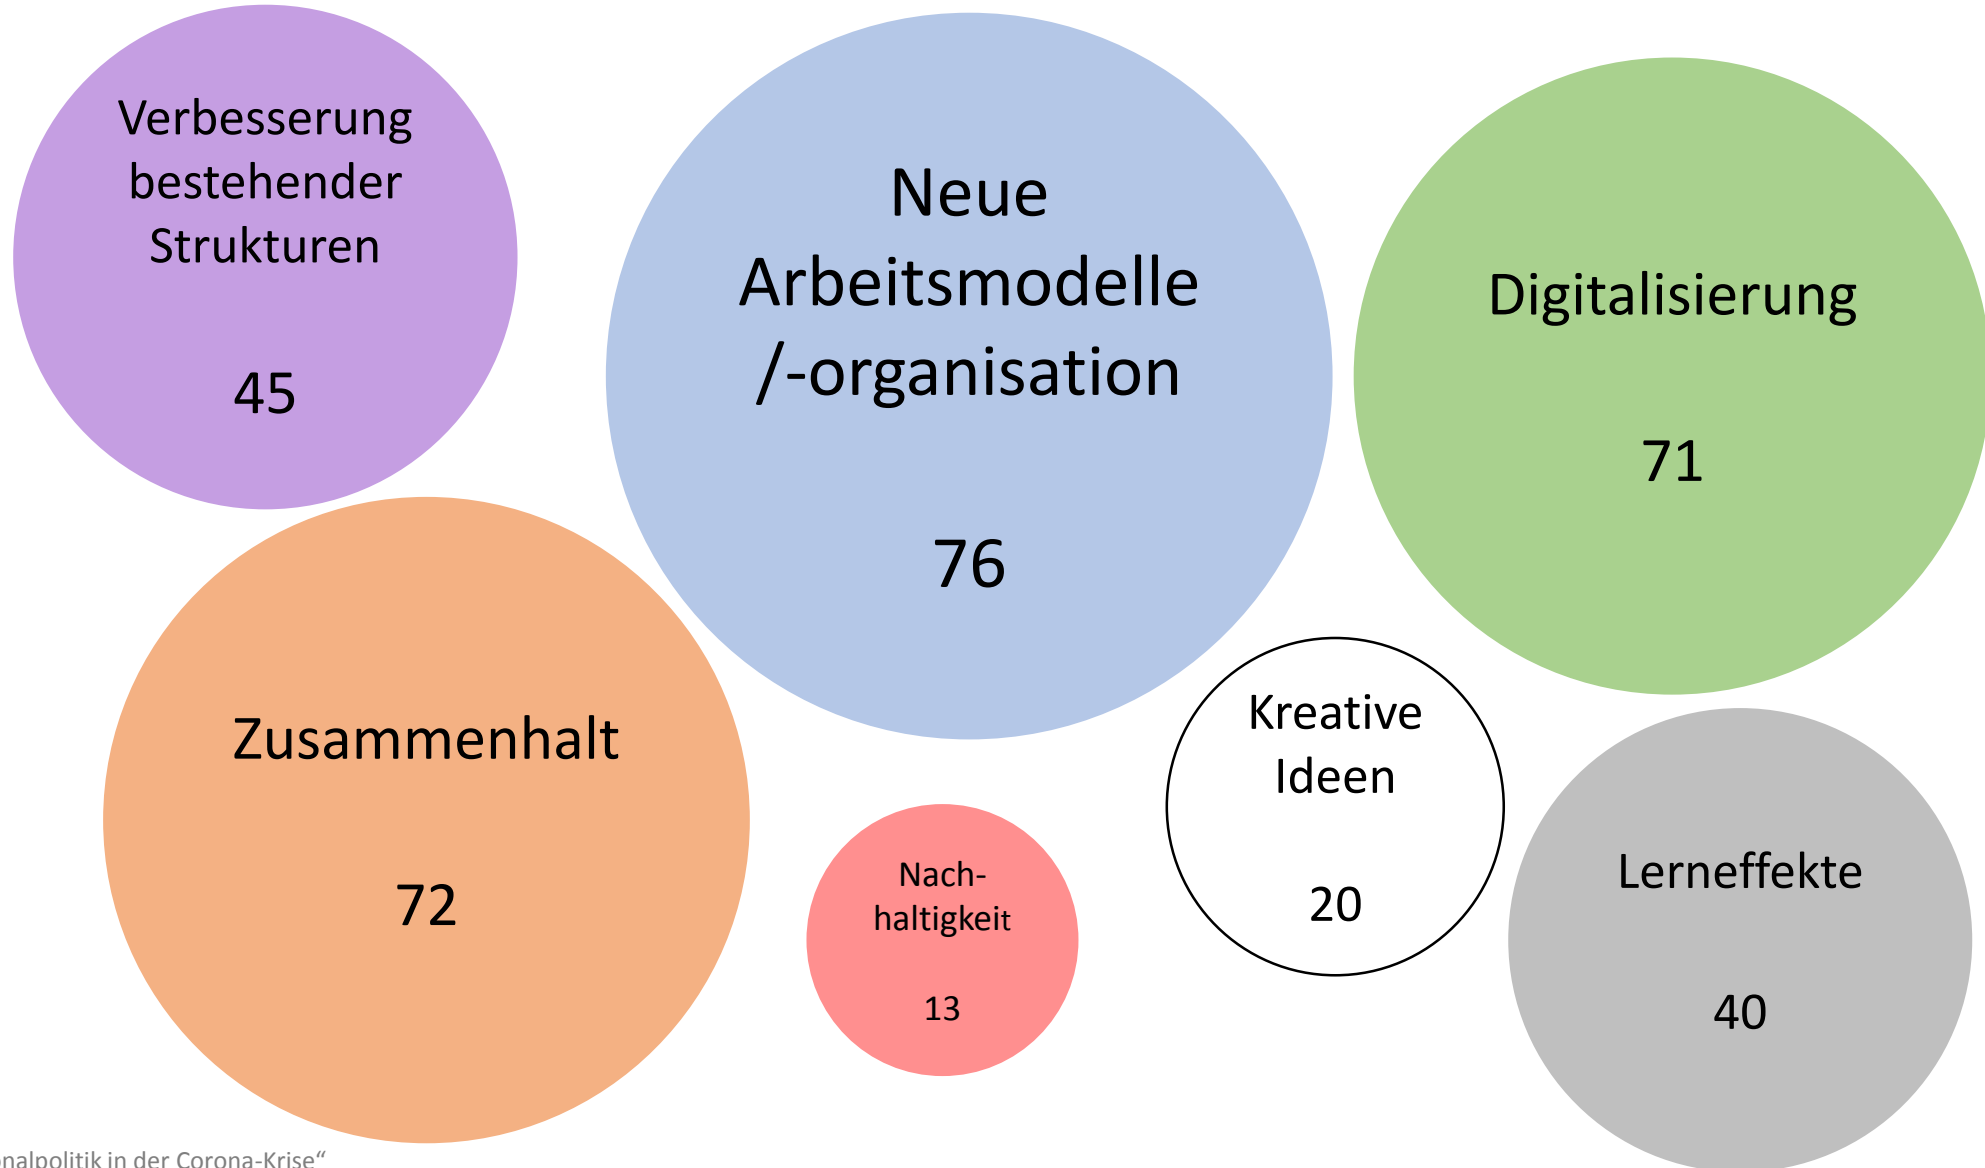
Verbesserung bestehender Strukturen

45

Neue Arbeitsmodelle /-organisation

76

Digitalisierung

71

Zusammenhalt

72

Nach-haltigkeit

13

Kreative Ideen

20

Lerneffekte

40

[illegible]nalpolitik in der Corona-Krise“